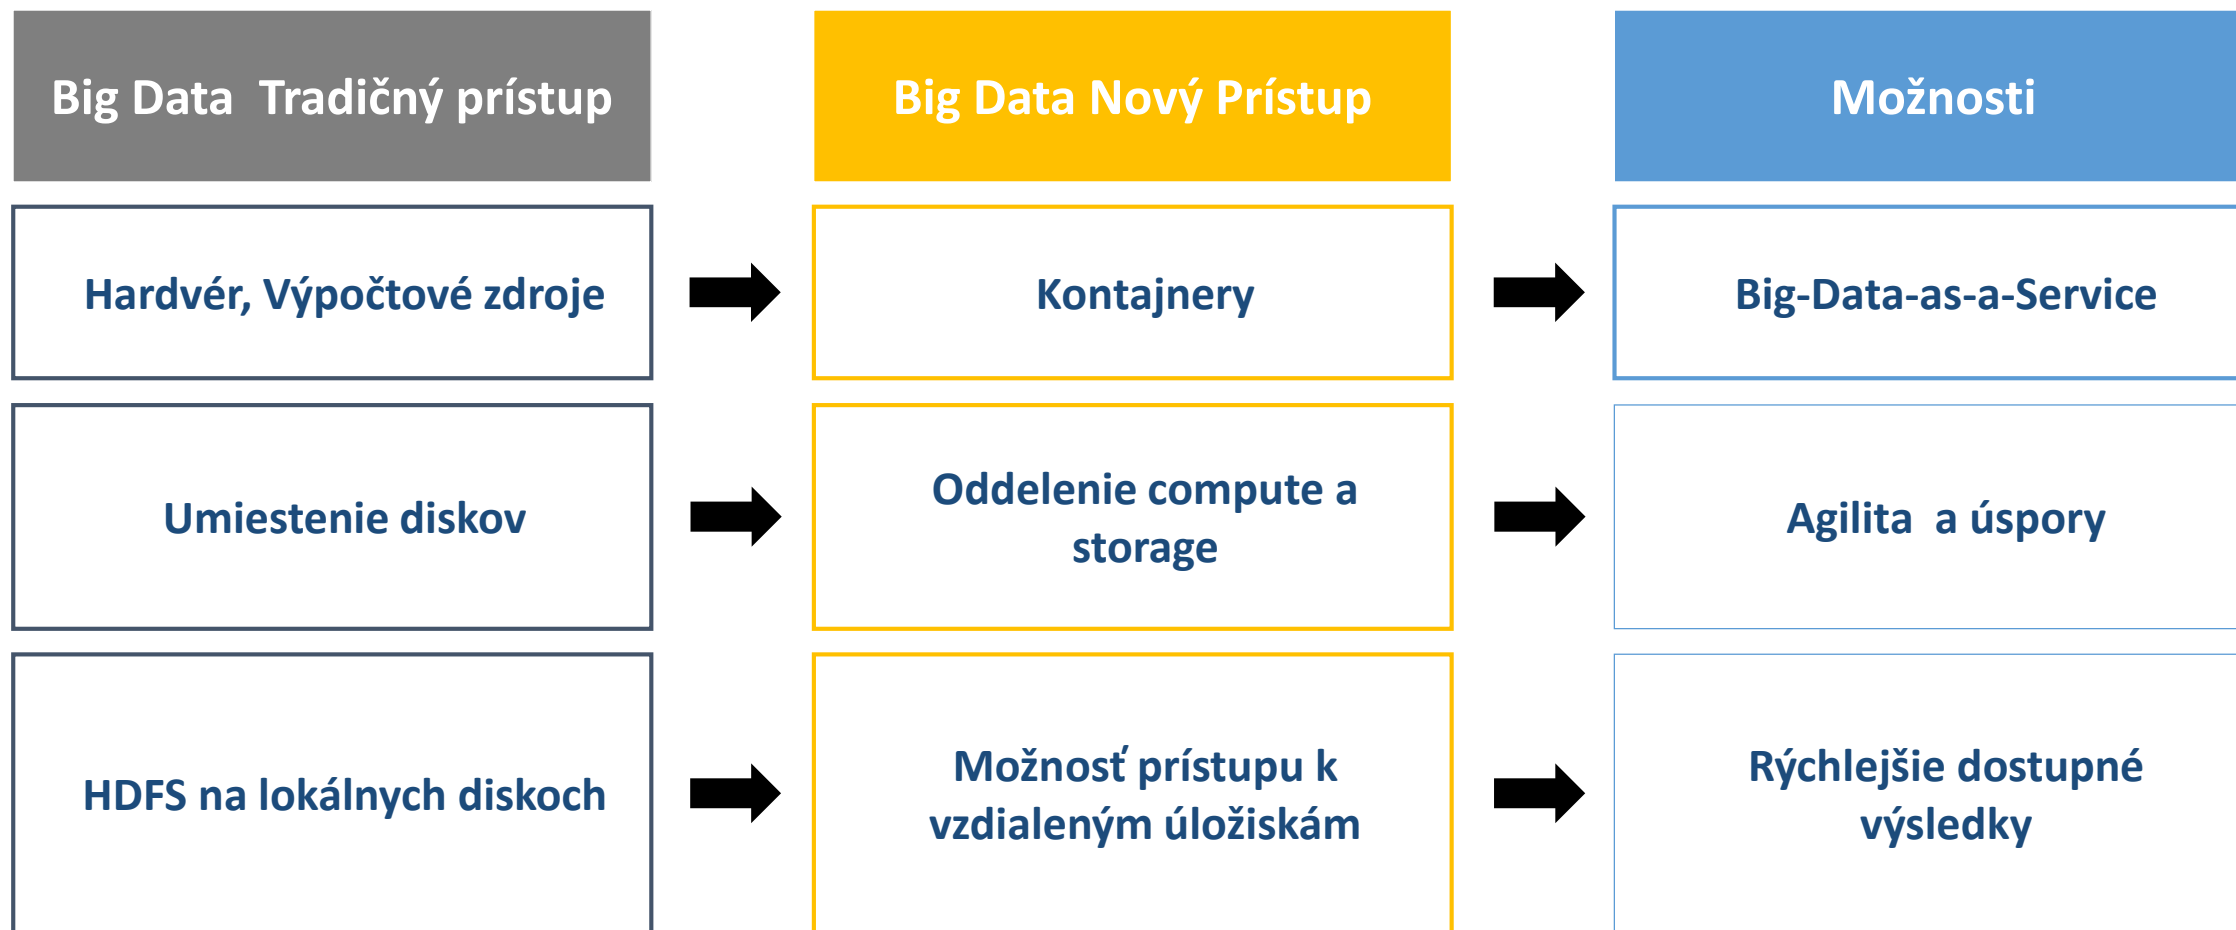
Big Data Tradičný prístup

Big Data Nový Prístup

Možnosti

Hardvér, Výpočtové zdroje

Kontajnery

Big-Data-as-a-Service

Umiestenie diskov

Oddelenie compute a storage

Agilita a úspory

HDFS na lokálnych diskoch

Možnosť prístupu k vzdialeným úložiskám

Rýchlejšie dostupné výsledky